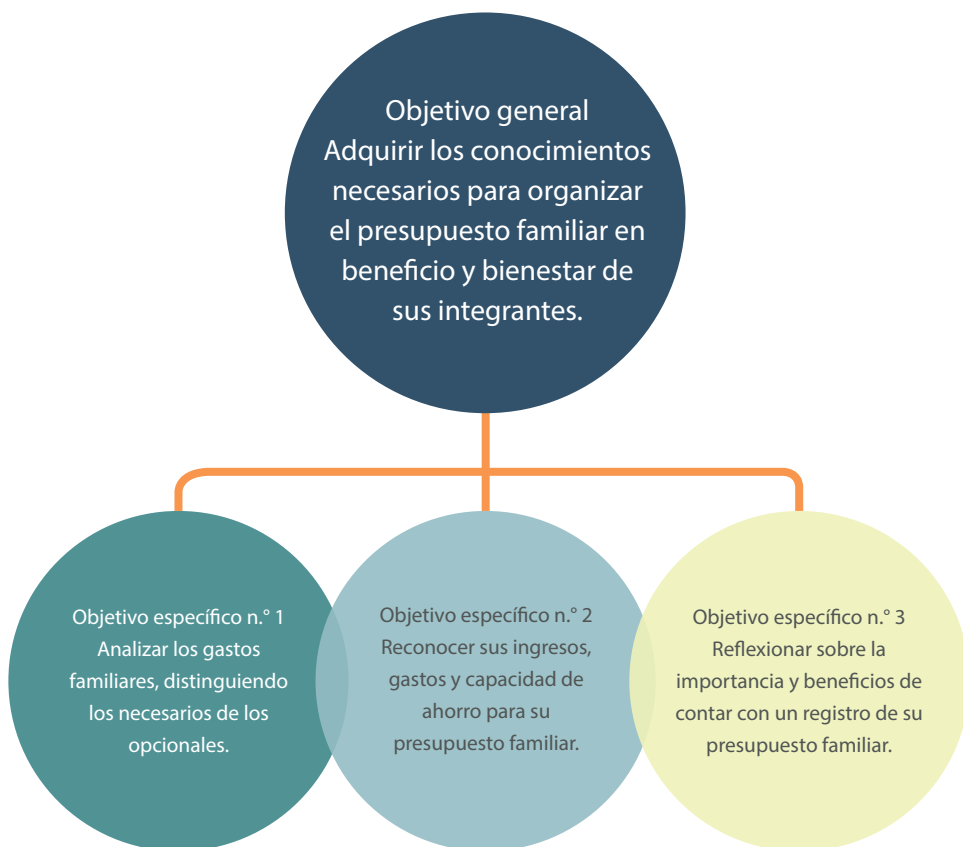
Objetivo general
Adquirir los conocimientos necesarios para organizar el presupuesto familiar en beneficio y bienestar de sus integrantes.

Objetivo específico n.° 1
Analizar los gastos familiares, distinguiendo los necesarios de los opcionales.

Objetivo específico n.° 2
Reconocer sus ingresos, gastos y capacidad de ahorro para su presupuesto familiar.

Objetivo específico n.° 3
Reflexionar sobre la importancia y beneficios de contar con un registro de su presupuesto familiar.